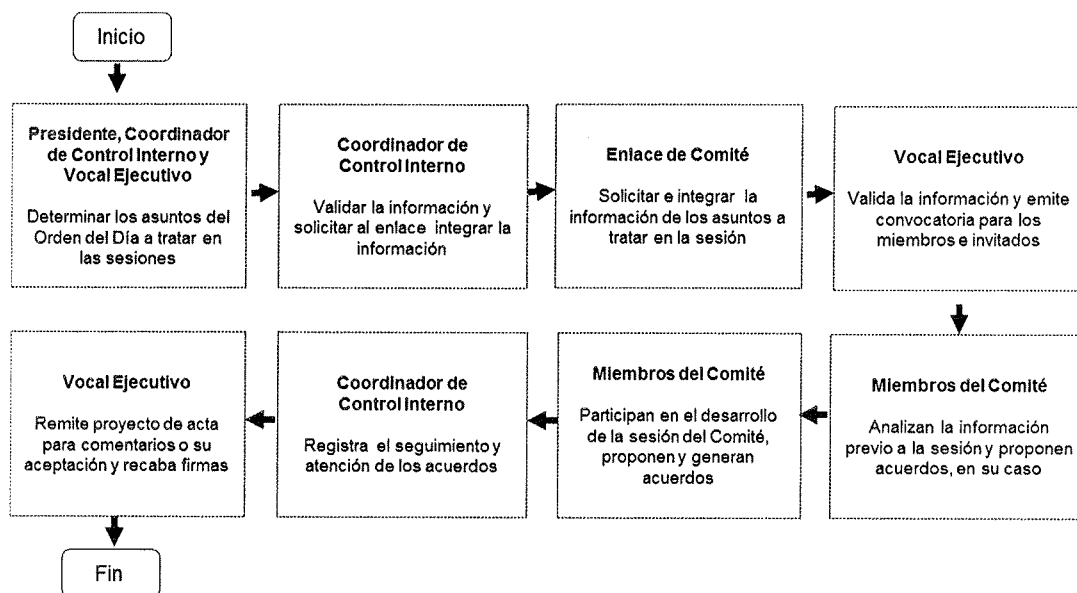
Inicio

Presidente, Coordinador de Control Interno y Vocal Ejecutivo

Determinar los asuntos del Orden del Día a tratar en las sesiones

Coordinador de Control Interno

Validar la información y solicitar al enlace integrar la información

Enlace de Comité

Solicitar e integrar la información de los asuntos a tratar en la sesión

Vocal Ejecutivo

Valida la información y emite convocatoria para los miembros e invitados

Miembros del Comité

Analizan la información previo a la sesión y proponen acuerdos, en su caso

Miembros del Comité

Participan en el desarrollo de la sesión del Comité, proponen y generan acuerdos

Coordinador de Control Interno

Registra el seguimiento y atención de los acuerdos

Vocal Ejecutivo

Remite proyecto de acta para comentarios o su aceptación y recaba firmas

Fin